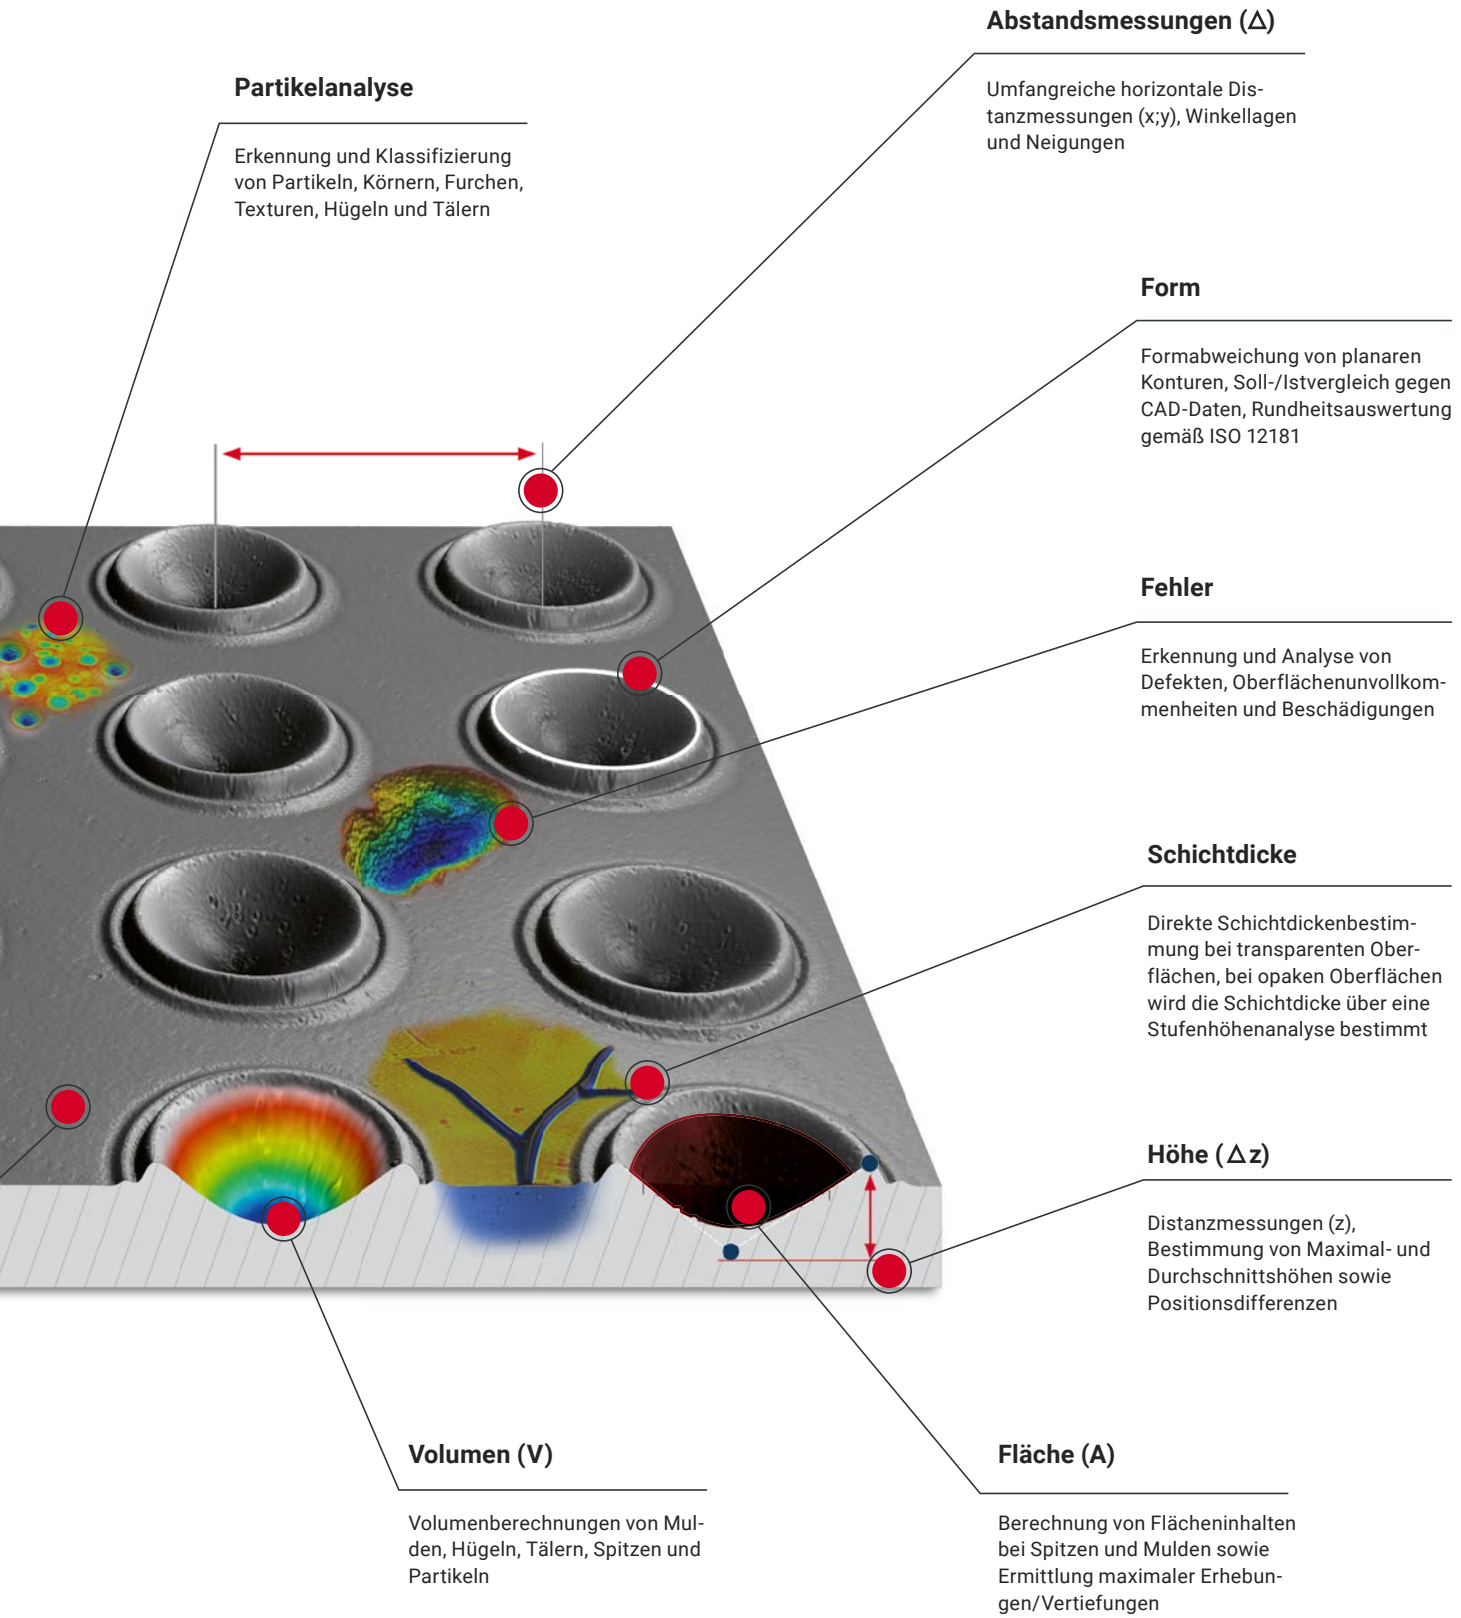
Abstandsmessungen (Δ)

Umfangreiche horizontale Distanzmessungen (x;y), Winkellagen und Neigungen

Partikelanalyse

Erkennung und Klassifizierung von Partikeln, Körnern, Furchen, Texturen, Hügeln und Tälern

Form

Formabweichung von planaren Konturen, Soll-/Istvergleich gegen CAD-Daten, Rundheitsauswertung gemäß ISO 12181

Fehler

Erkennung und Analyse von Defekten, Oberflächenunvollkommenheiten und Beschädigungen

Schichtdicke

Direkte Schichtdickenbestimmung bei transparenten Oberflächen, bei opaken Oberflächen wird die Schichtdicke über eine Stufenhöhenanalyse bestimmt

Höhe (Δz)

Distanzmessungen (z), Bestimmung von Maximal- und Durchschnittshöhen sowie Positionsdifferenzen

Volumen (V)

Volumenberechnungen von Mulden, Hügeln, Tälern, Spitzen und Partikeln

Fläche (A)

Berechnung von Flächeninhalten bei Spitzen und Mulden sowie Ermittlung maximaler Erhebungen/Vertiefungen